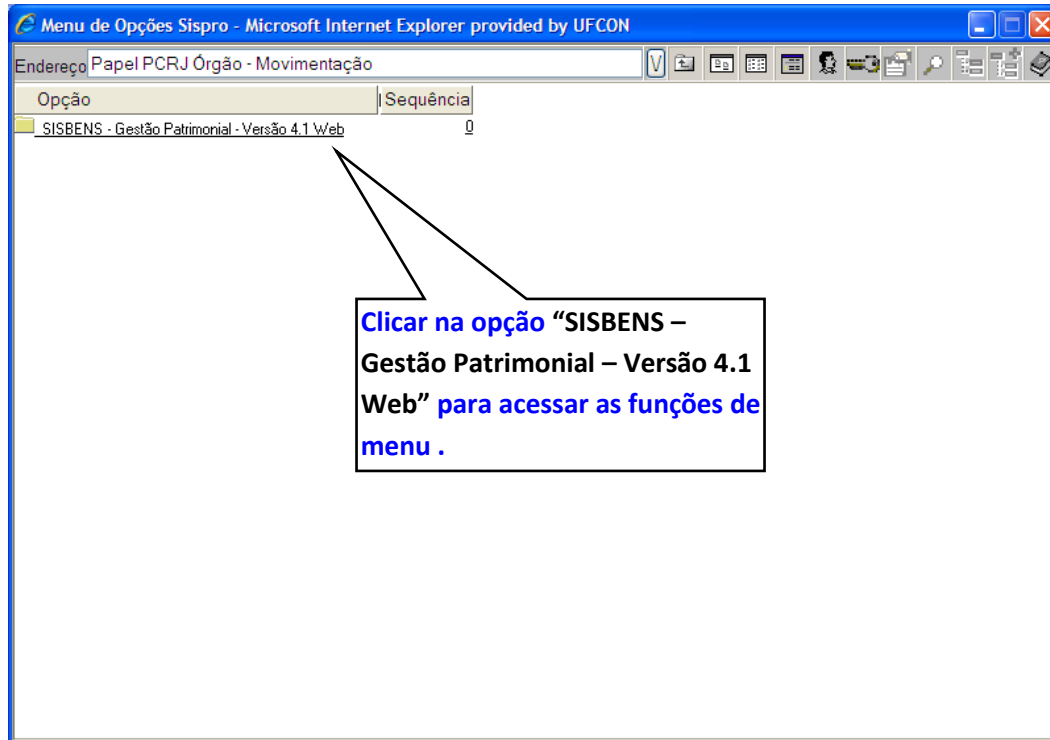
Menu de Opções Sispro - Microsoft Internet Explorer provided by UFCON

Endereço Papel PCRJ Órgão - Movimentação

V

| Opção | Sequência |
|---|---|
| SISBENS - Gestão Patrimonial - Versão 4.1 Web | 0 |

Clicar na opção "SISBENS – Gestão Patrimonial – Versão 4.1 Web" para acessar as funções de menu .